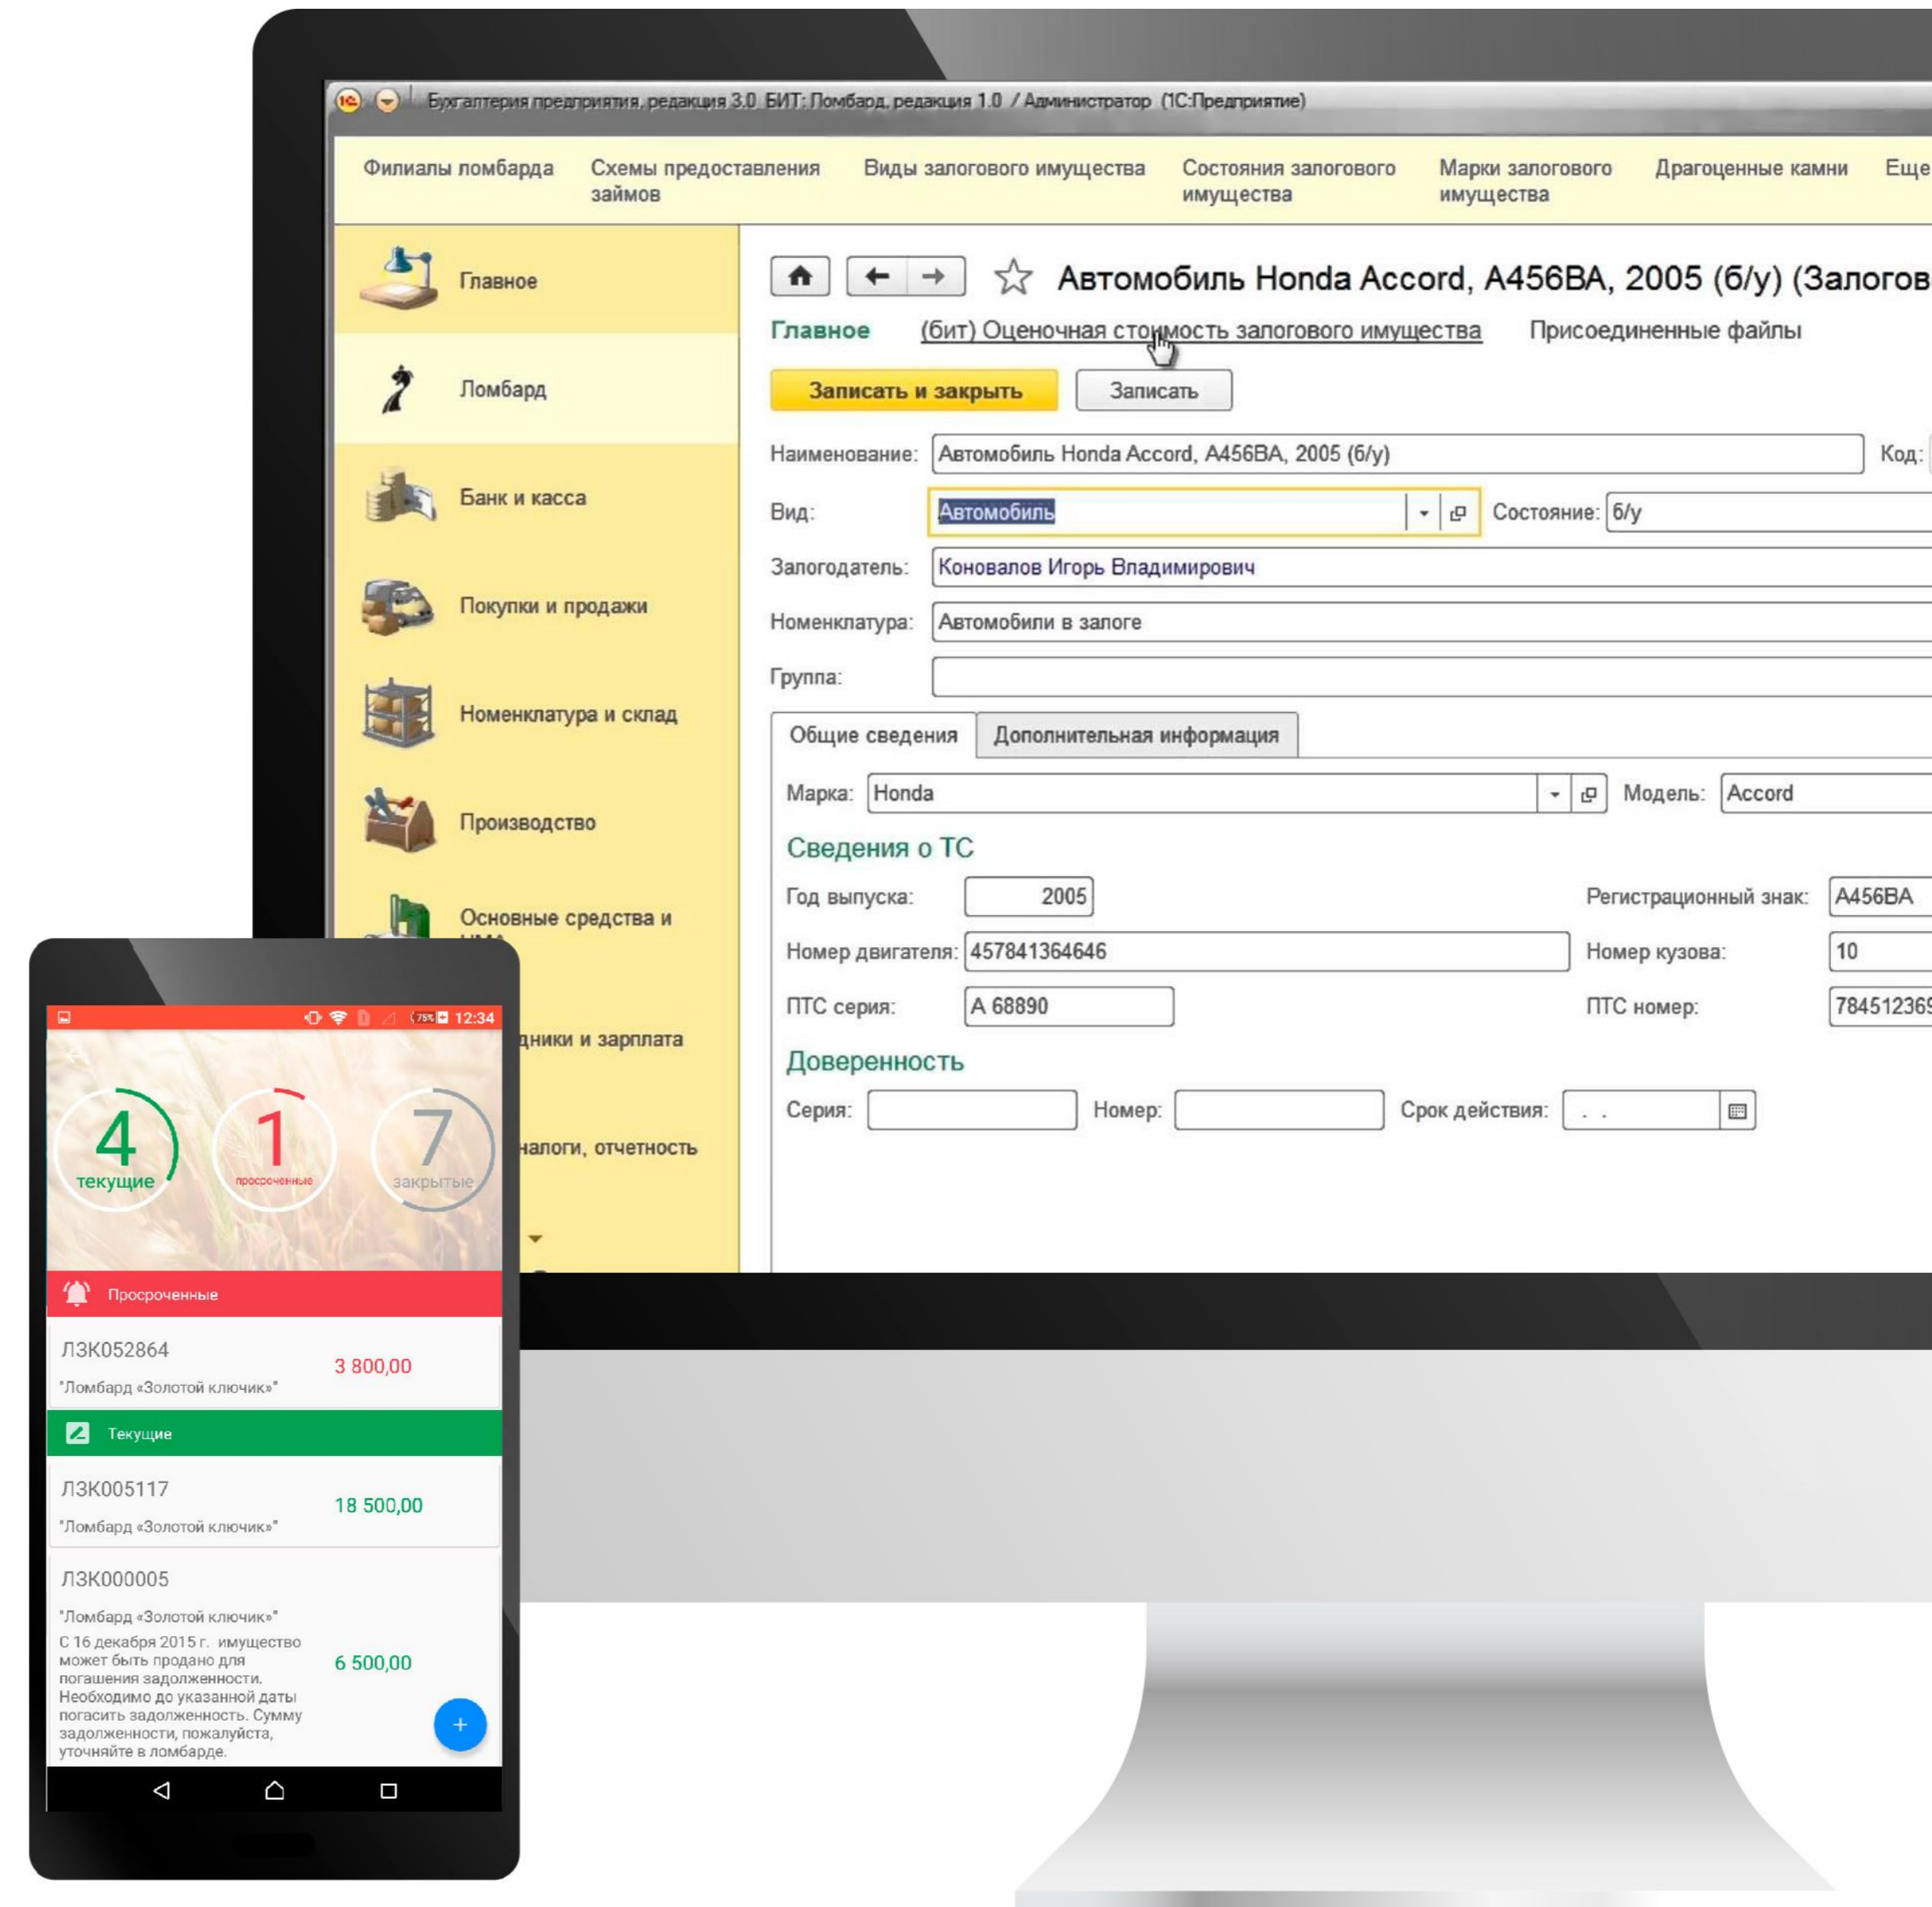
Бухгалтерия предприятия, редакция 3.0 БИТ: Ломбард, редакция 1.0 / Администратор (1С:Предприятие)

Филиалы ломбарда
Схемы предоставления займов
Виды залогового имущества
Состояния залогового имущества
Марки залогового имущества
Драгоценные камни
Еще

Главное
Ломбард
Банк и касса
Покупки и продажи
Номенклатура и склад
Производство
Основные средства и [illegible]
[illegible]дники и зарплата
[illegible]налоги, отчетность

Автомобиль Honda Accord, А456ВА, 2005 (б/у) (Залогов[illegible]

Главное (бит) Оценочная стоимость залогового имущества Присоединенные файлы

Записать и закрыть Записать

Наименование: Автомобиль Honda Accord, А456ВА, 2005 (б/у) Код:
Вид: Автомобиль Состояние: б/у
Залогодатель: Коновалов Игорь Владимирович
Номенклатура: Автомобили в залоге
Группа:

Общие сведения Дополнительная информация

Марка: Honda Модель: Accord

Сведения о ТС
Год выпуска: 2005 Регистрационный знак: А456ВА
Номер двигателя: 457841364646 Номер кузова: 10
ПТС серия: А 68890 ПТС номер: 78451236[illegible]

Доверенность
Серия: Номер: Срок действия: . .

12:34

4 текущие
1 просроченные
7 закрытые

Просроченные
ЛЗК052864 3 800,00
"Ломбард «Золотой ключик»"

Текущие
ЛЗК005117 18 500,00
"Ломбард «Золотой ключик»"

ЛЗК000005 6 500,00
"Ломбард «Золотой ключик»"
С 16 декабря 2015 г. имущество может быть продано для погашения задолженности. Необходимо до указанной даты погасить задолженность. Сумму задолженности, пожалуйста, уточняйте в ломбарде.